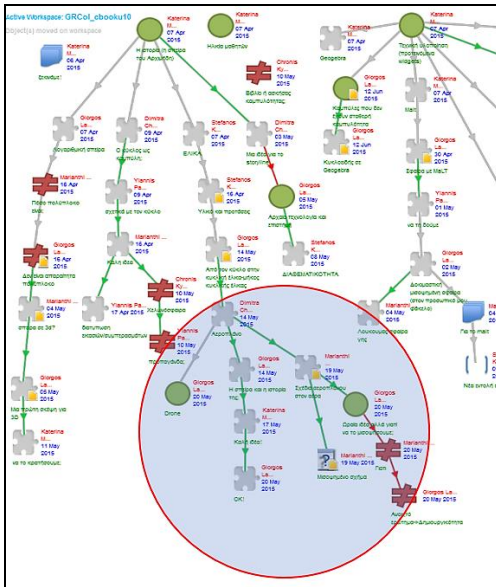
Active Workspace: GRCol_cbooku10
Object(s) moved on workspace

Katerina M...
06 Apr 2015
Εισαγωγή!

Katerina M...
07 Apr 2015
Η σπείρα του Αρχιμήδη

Katerina M...
07 Apr 2015
Ηλικία μαθητών

Katerina M...
07 Apr 2015
Τεχνική αξιολόγηση (προτεινόμενα κίνητρα)

Geogebra

Chronis Ky...
10 May 2015
Βιβλίο ή ασκήσεις κατηγοριοποιημένες

Katerina M...
07 Apr 2015
Η κυκλική σπείρα

Dimitra Ch...
09 Apr 2015
Ο κύκλος ως σπείρα

Stefanos K...
07 Apr 2015
ΕΛΙΚΑ

Dimitra Ch...
07 Apr 2015
Μια ιδέα για το storyline

Giorgos La...
12 Jun 2015
Κατασκευές που δεν έχουν επαρκή υποστήριξη

Giorgos La...
12 Jun 2015
Κυκλοειδής σε Geogebra

Giorgos La...
30 Apr 2015
Σχέδια με MaLT

Marianthi ...
16 Apr 2015
Πόσο πολύπλοκο είναι;

Yiannis Pa...
09 Apr 2015
σχέδιο με τον κύκλο

Stefanos K...
07 Apr 2015
Υλικά και προτάσεις

Giorgos La...
05 May 2015
Αρχαία τεχνολογία και επιστήμη

Yiannis Pa...
01 May 2015
να το δούμε

Giorgos La...
16 Apr 2015
Δύσκολο αντικείμενο πολυπλοκο

Marianthi ...
16 Apr 2015
κελλί ιδέα

Chronis Ky...
10 May 2015
Χελιδόνισμα

Stefanos K...
07 Apr 2015
Από τον κύκλο στην κυκλική ελικοειδής έλικας

Stefanos K...
07 Apr 2015
ΔΙΑΘΕΜΑΤΙΚΟΤΗΤΑ

Giorgos La...
02 May 2015
Δυνατότητα μοντελοποίησης σπείρας (στην προσομοίωση φάσεων)

Marianthi ...
04 May 2015
σπείρα σε 3d?

Yiannis Pa...
17 Apr 2015
δυνατότητα εκπαιδευτικού προσομοίωση

Yiannis Pa...
10 May 2015
προτεινόμενο

Dimitra Ch...
14 May 2015
Αεροπλάνο

Giorgos La...
14 May 2015
Λουκουμάς ..της

Giorgos La...
20 May 2015
Drone

Giorgos La...
20 May 2015
Η σπείρα και η τεχνολογία της

Marianthi ...
19 May 2015
Συσχετισμός σπείρας στον χώρο

Giorgos La...
20 May 2015
Σχολ ιδέα για να γίνει να το μαθηματικό

Γία το mash

Νέα εντολή...

Giorgos La...
05 May 2015
Να πρώτη σκέψη για 3D

Marianthi ...
17 May 2015
Καλή ιδέα!

Marianthi ...
20 May 2015
Πώς

Marianthi ...
19 May 2015
Μαθηματικό σχήμα

Katerina M...
11 May 2015
και το κρατήσουμε.

Giorgos La...
20 May 2015
OK!

Giorgos La...
20 May 2015
Αυθεντικό εργαλείο+Δημιουργικότητα